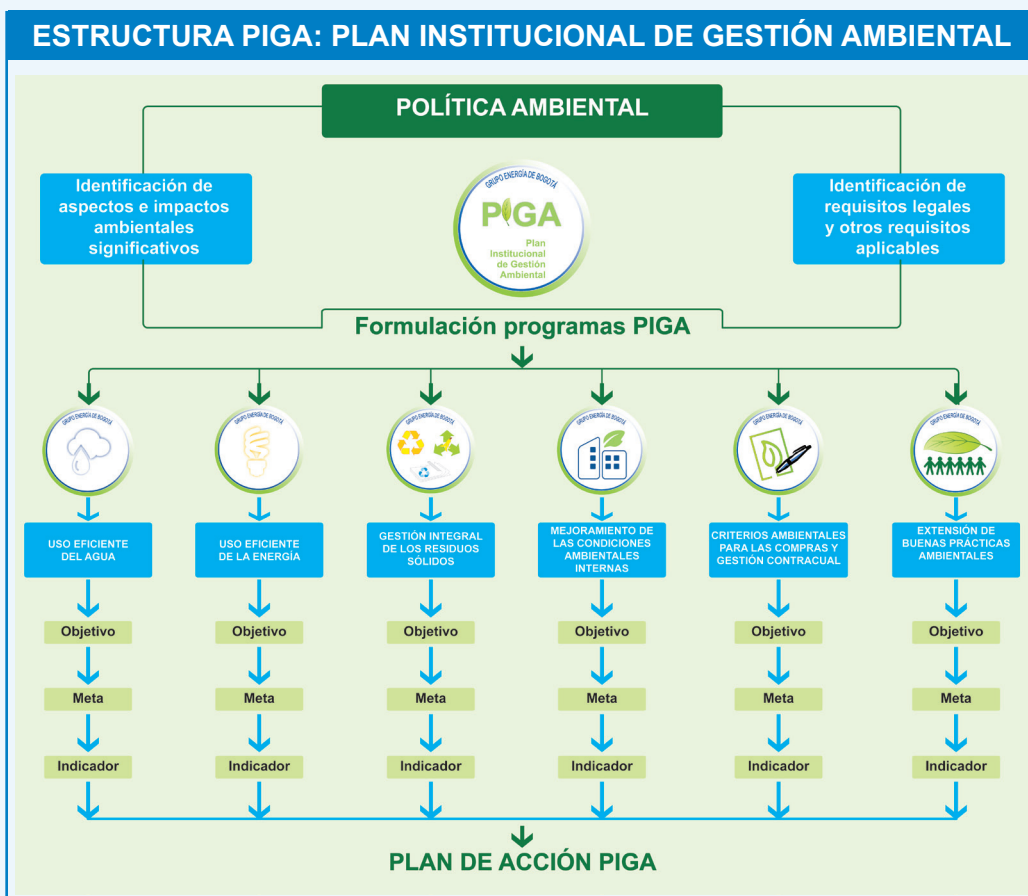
ESTRUCTURA PIGA: PLAN INSTITUCIONAL DE GESTIÓN AMBIENTAL

POLÍTICA AMBIENTAL

Identificación de aspectos e impactos ambientales significativos

GRUPO ENERGÍA DE BOGOTÁ
PIGA
Plan Institucional de Gestión Ambiental

Identificación de requisitos legales y otros requisitos aplicables

Formulación programas PIGA

GRUPO ENERGÍA DE BOGOTÁ

USO EFICIENTE DEL AGUA
Objetivo
Meta
Indicador

USO EFICIENTE DE LA ENERGÍA
Objetivo
Meta
Indicador

GESTIÓN INTEGRAL DE LOS RESIDUOS SÓLIDOS
Objetivo
Meta
Indicador

MEJORAMIENTO DE LAS CONDICIONES AMBIENTALES INTERNAS
Objetivo
Meta
Indicador

CRITERIOS AMBIENTALES PARA LAS COMPRAS Y GESTIÓN CONTRACUAL
Objetivo
Meta
Indicador

EXTENSIÓN DE BUENAS PRÁCTICAS AMBIENTALES
Objetivo
Meta
Indicador

PLAN DE ACCIÓN PIGA